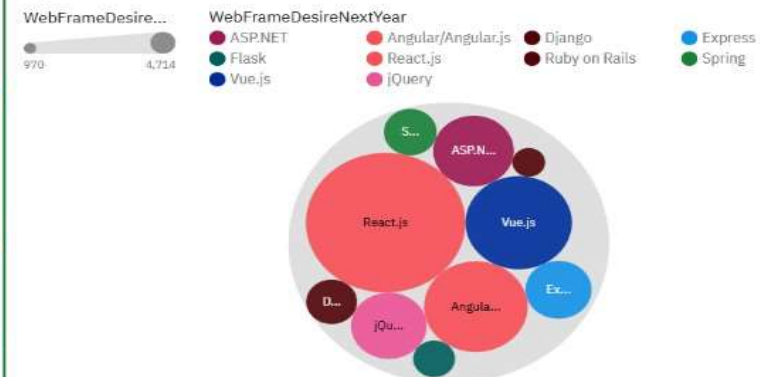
WebFrameDesire...

970

4,714

WebFrameDesireNextYear

ASP.NET

Angular/Angular.js

Django

Express

Flask

React.js

Ruby on Rails

Spring

Vue.js

jQuery

S...

ASP.N...

React.js

Vue.js

D...

Ex...

Angula...

jQu...